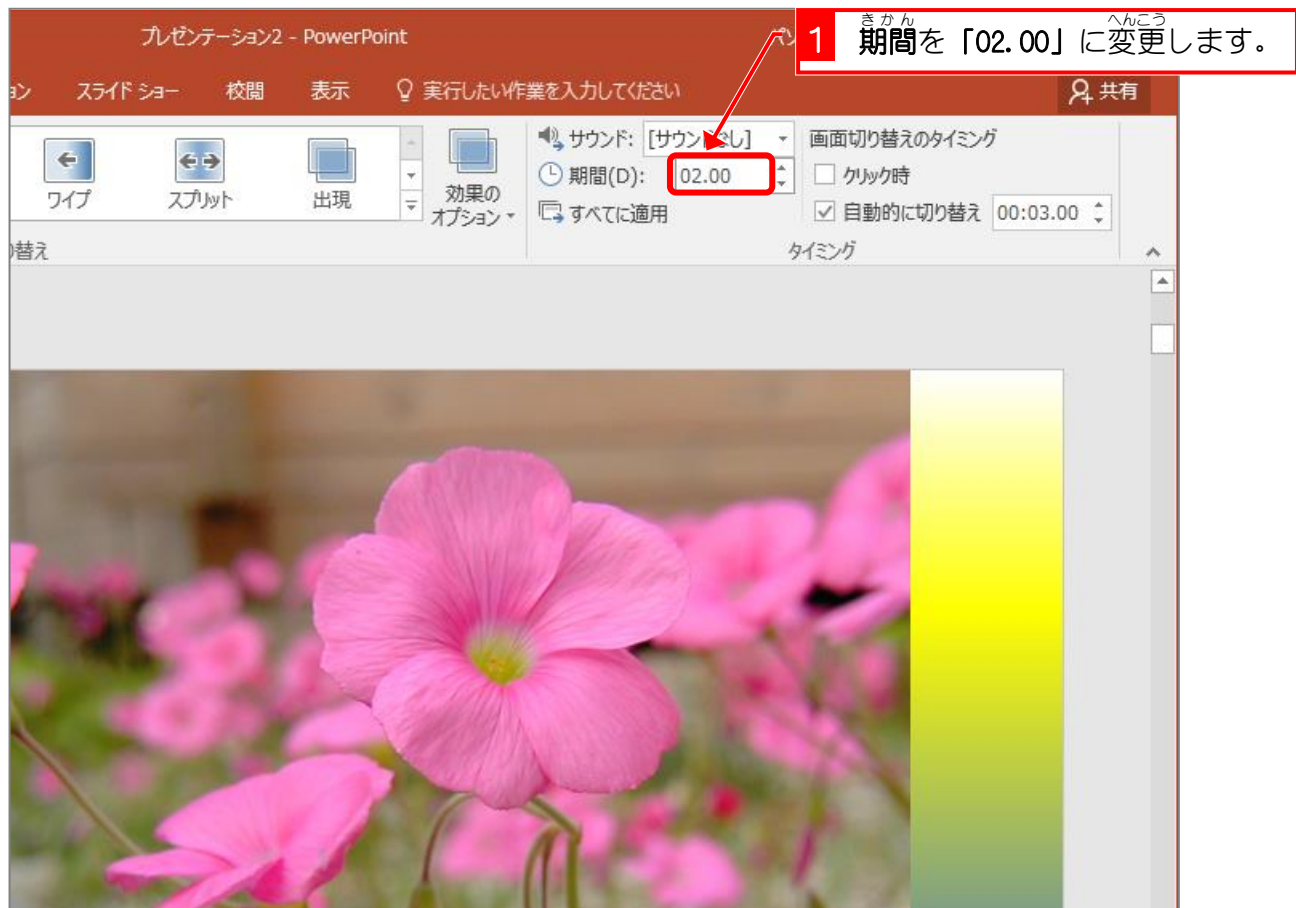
プレゼンテーション2 - PowerPoint

1 期間を「02.00」に変更します。

ョン スライド ショー 校閲 表示 実行したい作業を入力してください

共有

ワイプ スプリット 出現

効果の オプション

り替え

サウンド: [サウン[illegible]し]

期間(D): 02.00

すべてに適用

画面切り替えのタイミング

クリック時

自動的に切り替え 00:03.00

タイミング